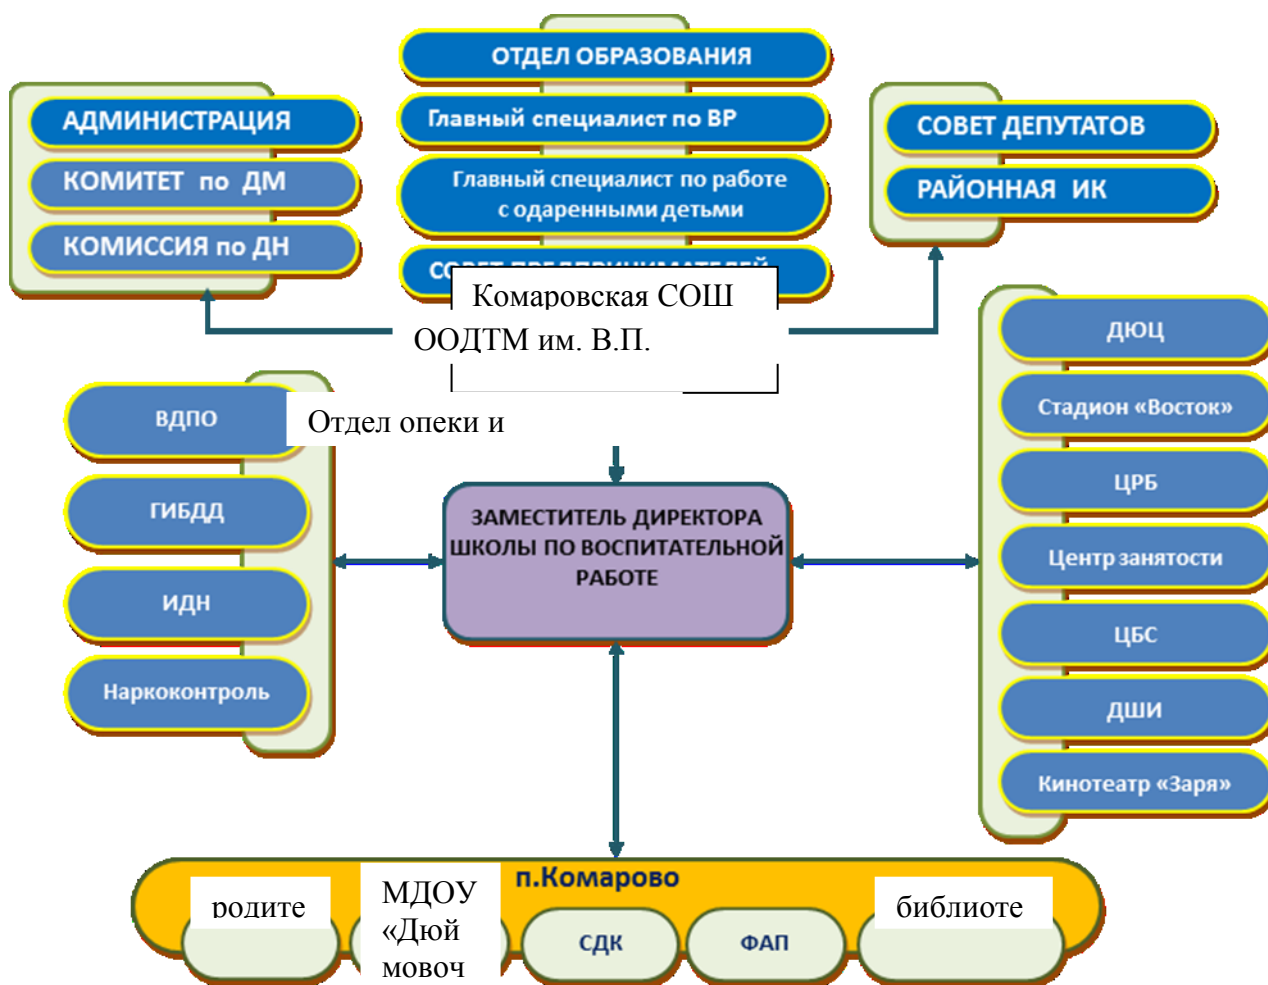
ОТДЕЛ ОБРАЗОВАНИЯ

Главный специалист по ВР

Главный специалист по работе с одаренными детьми

СО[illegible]

АДМИНИСТРАЦИЯ

КОМИТЕТ по ДМ

КОМИССИЯ по ДН

СОВЕТ ДЕПУТАТОВ

РАЙОННАЯ ИК

Комаровская СОШ ООДТМ им. В.П.

ВДПО

Отдел опеки и

ГИБДД

ИДН

Наркоконтроль

ЗАМЕСТИТЕЛЬ ДИРЕКТОРА ШКОЛЫ ПО ВОСПИТАТЕЛЬНОЙ РАБОТЕ

ДЮЦ

Стадион «Восток»

ЦРБ

Центр занятости

ЦБС

ДШИ

Кинотеатр «Заря»

п.Комарово

родите

МДОУ «Дюй мовоч

СДК

ФАП

библиоте